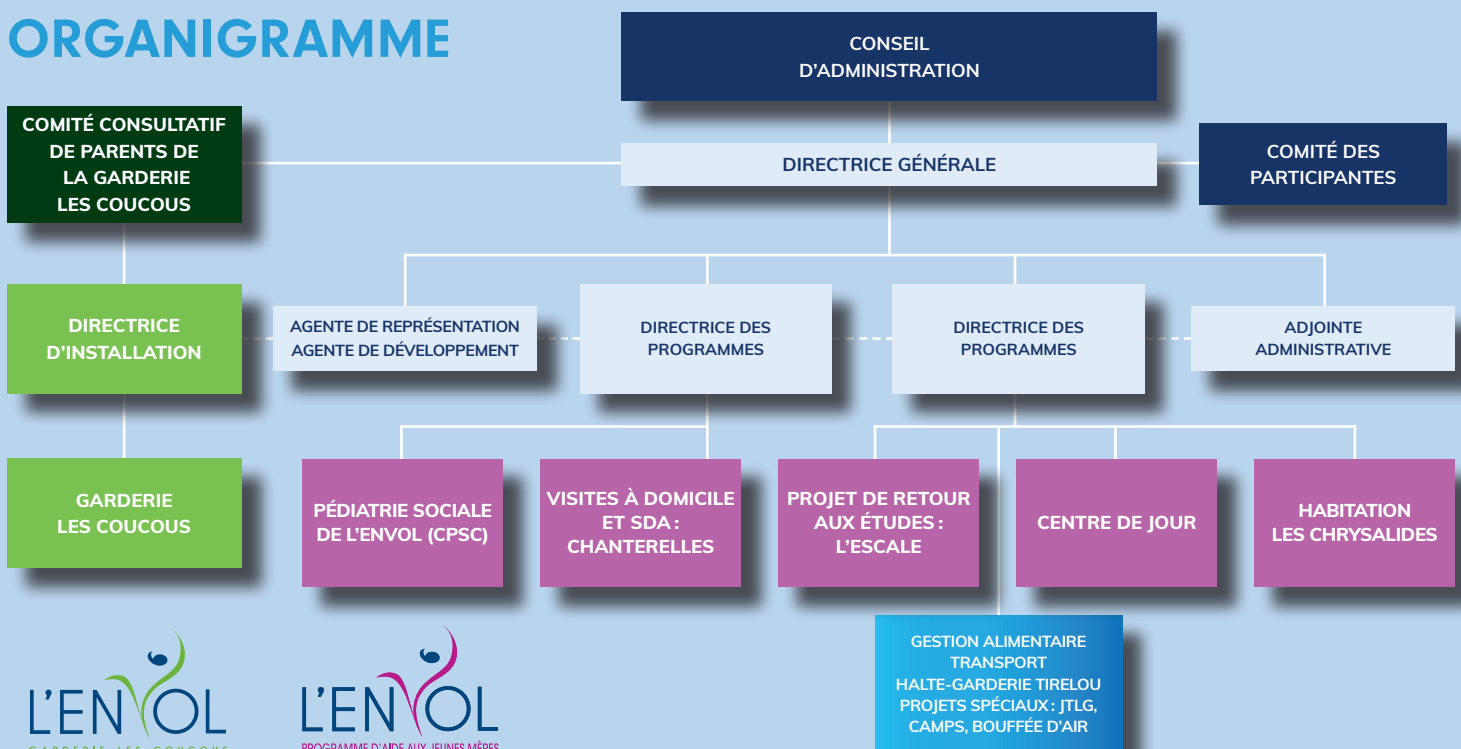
ORGANIGRAMME

CONSEIL D'ADMINISTRATION

COMITÉ CONSULTATIF DE PARENTS DE LA GARDERIE LES COUCOUS

DIRECTRICE GÉNÉRALE

COMITÉ DES PARTICIPANTES

DIRECTRICE D'INSTALLATION

AGENTE DE REPRÉSENTATION
AGENTE DE DÉVELOPPEMENT

DIRECTRICE DES PROGRAMMES

DIRECTRICE DES PROGRAMMES

ADJOINTE ADMINISTRATIVE

GARDERIE LES COUCOUS

PÉDIATRIE SOCIALE DE L'ENVOL (CPSC)

VISITES À DOMICILE ET SDA : CHANTERELLES

PROJET DE RETOUR AUX ÉTUDES : L'ESCALE

CENTRE DE JOUR

HABITATION LES CHRYSALIDES

GESTION ALIMENTAIRE
TRANSPORT
HALTE-GARDERIE TIRELOU
PROJETS SPÉCIAUX : JTLG, CAMPS, BOUFFÉE D'AIR

L'ENVOL
GARDERIE LES COUCOUS

L'ENVOL
PROGRAMME D'AIDE AUX JEUNES MÈRES